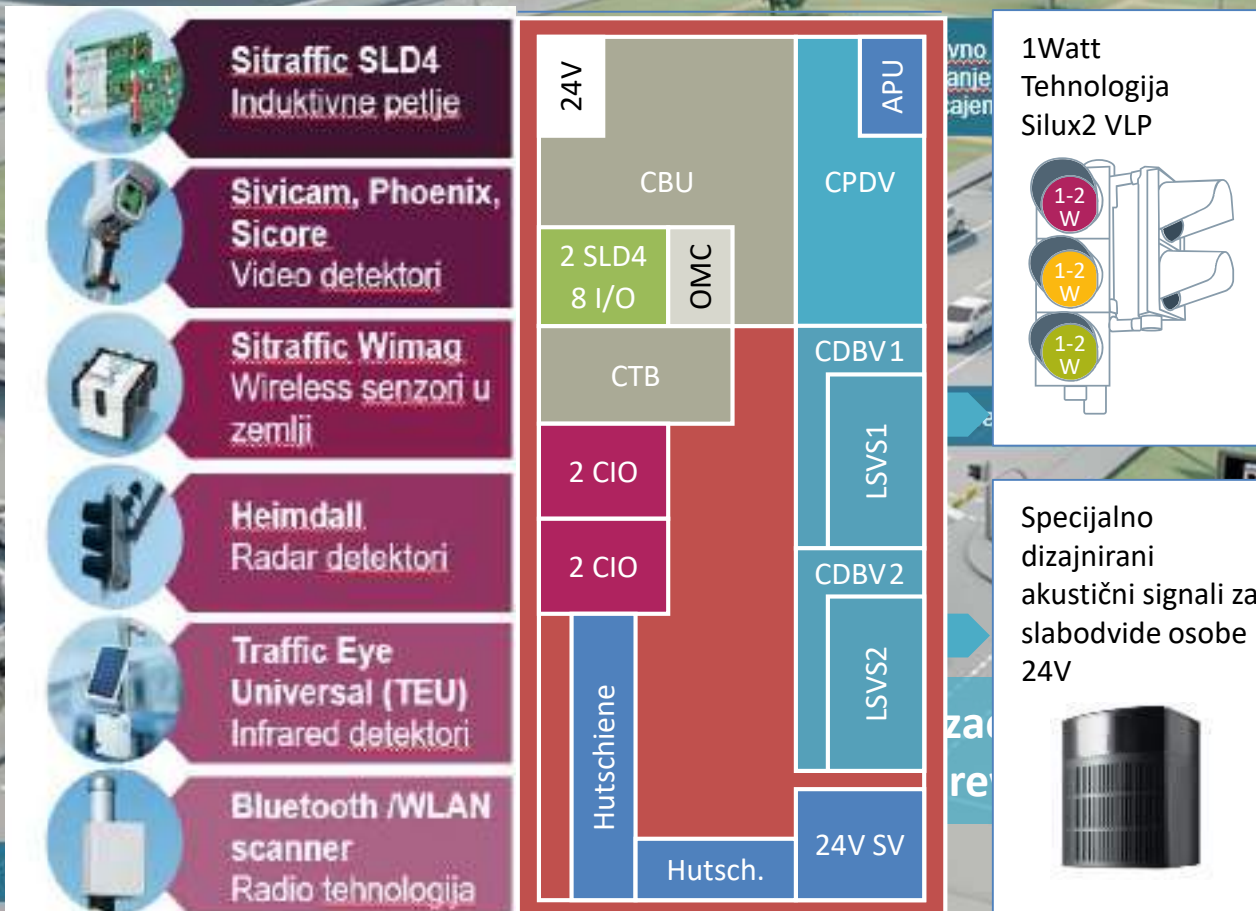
Sitraffic SLD4
Induktivne petlje

Sivicam, Phoenix, Sicore
Video detektori

Sitraffic Wimag
Wireless senzori u zemlji

Heimdall
Radar detektori

Traffic Eye Universal (TEU)
Infrared detektori

Bluetooth /WLAN scanner
Radio tehnologija

24V
CBU
APU
CPDV
2 SLD4
8 I/O
OMC
CTB
CDBV1
LSVS1
2 CIO
2 CIO
CDBV2
LSVS2
Hutschiene
Hutsch.
24V SV

vno
anje
ajen

zad
rev

1Watt
Tehnologija
Silux2 VLP

1-2 W
1-2 W
1-2 W

Specijalno dizajnirani akustični signali za slabodvide osobe 24V